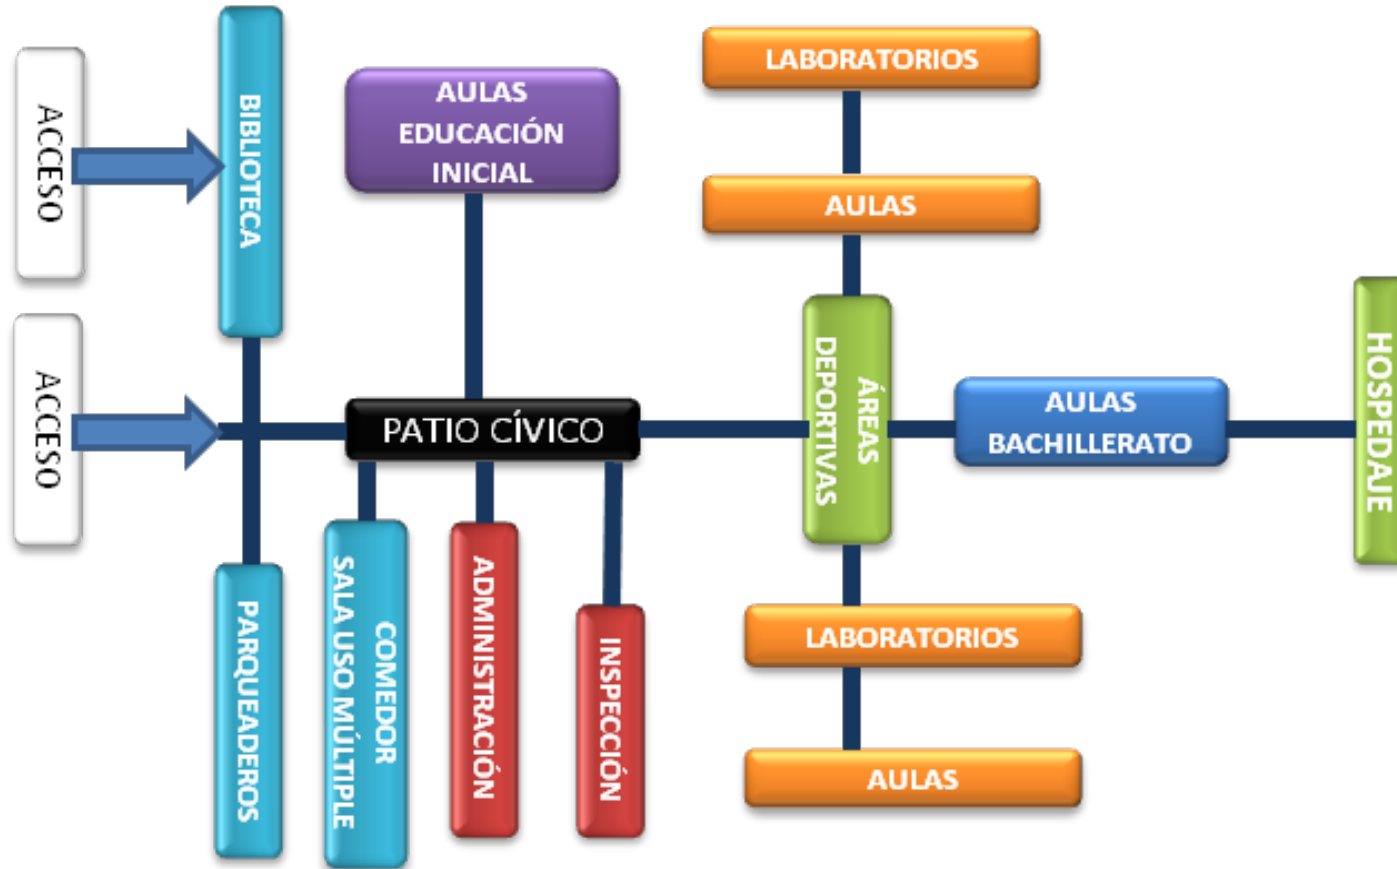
ACCESO

BIBLIOTECA

AULAS EDUCACIÓN INICIAL

LABORATORIOS

AULAS

ACCESO

PATIO CÍVICO

ÁREAS DEPORTIVAS

AULAS BACHILLERATO

HOSPEDAJE

PARQUEADEROS

COMEDOR SALA USO MÚLTIPLE

ADMINISTRACIÓN

INSPECCIÓN

LABORATORIOS

AULAS